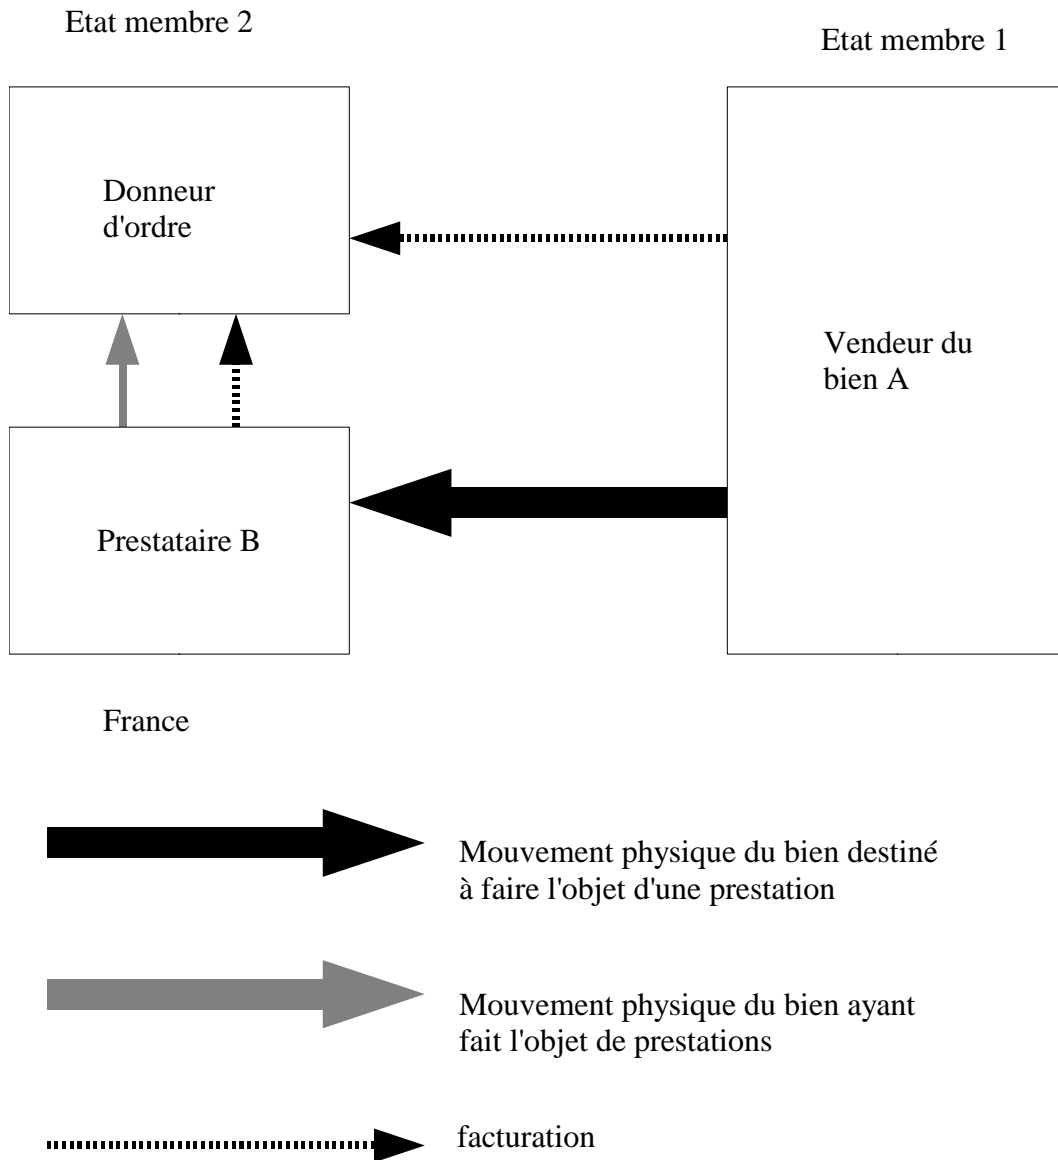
Etat membre 2

Etat membre 1

Donneur d'ordre

Vendeur du bien A

Prestataire B

France

Mouvement physique du bien destiné à faire l'objet d'une prestation

Mouvement physique du bien ayant fait l'objet de prestations

facturation